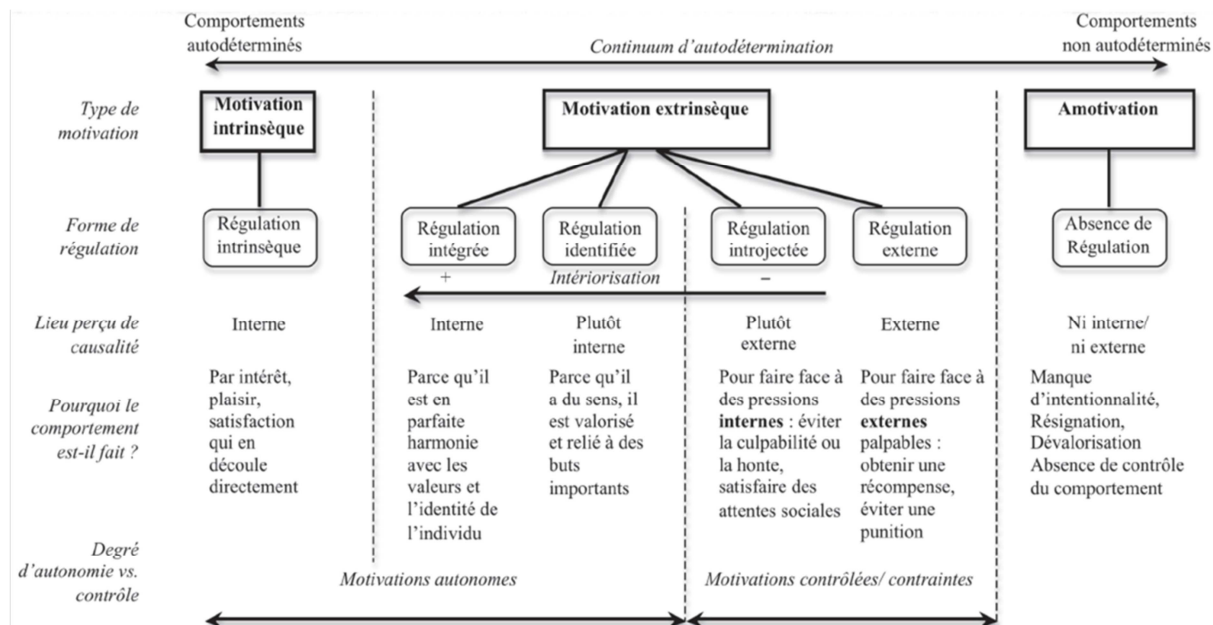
Comportements autodéterminés

Continuum d'autodétermination

Comportements non autodéterminés

| | | | | | | |
|---|---|---|---|---|---|---|
| *Type de motivation* | **Motivation intrinsèque** | **Motivation extrinsèque** | | | | **Amotivation** |
| *Forme de régulation* | Régulation intrinsèque | Régulation intégrée | Régulation identifiée | Régulation introjectée | Régulation externe | Absence de Régulation |
| | | + | *Intériorisation* | – | | |
| *Lieu perçu de causalité* | Interne | Interne | Plutôt interne | Plutôt externe | Externe | Ni interne/ ni externe |
| *Pourquoi le comportement est-il fait ?* | Par intérêt, plaisir, satisfaction qui en découle directement | Parce qu'il est en parfaite harmonie avec les valeurs et l'identité de l'individu | Parce qu'il a du sens, il est valorisé et relié à des buts importants | Pour faire face à des pressions **internes** : éviter la culpabilité ou la honte, satisfaire des attentes sociales | Pour faire face à des pressions **externes** palpables : obtenir une récompense, éviter une punition | Manque d'intentionnalité, Résignation, Dévalorisation Absence de contrôle du comportement |
| *Degré d'autonomie vs. contrôle* | | *Motivations autonomes* | | *Motivations contrôlées/ contraintes* | | |